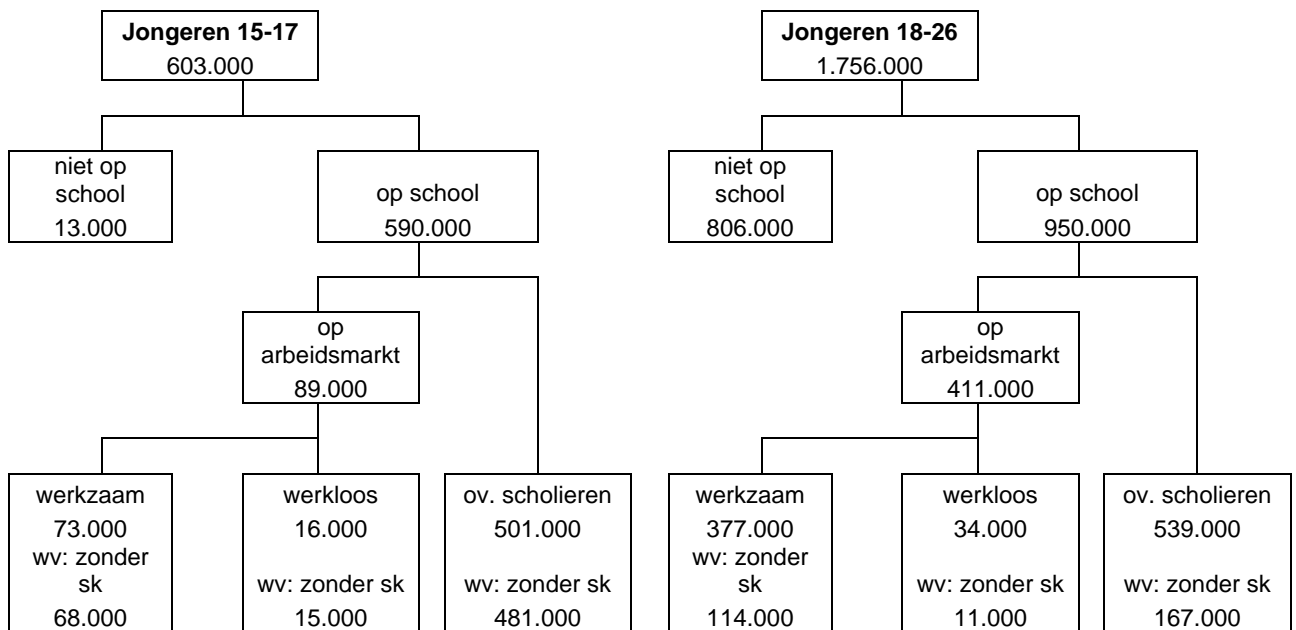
Jongeren 15-17
603.000

niet op school
13.000

op school
590.000

op arbeidsmarkt
89.000

werkzaam
73.000
wv: zonder sk
68.000

werkloos
16.000
wv: zonder sk
15.000

ov. scholieren
501.000
wv: zonder sk
481.000

Jongeren 18-26
1.756.000

niet op school
806.000

op school
950.000

op arbeidsmarkt
411.000

werkzaam
377.000
wv: zonder sk
114.000

werkloos
34.000
wv: zonder sk
11.000

ov. scholieren
539.000
wv: zonder sk
167.000